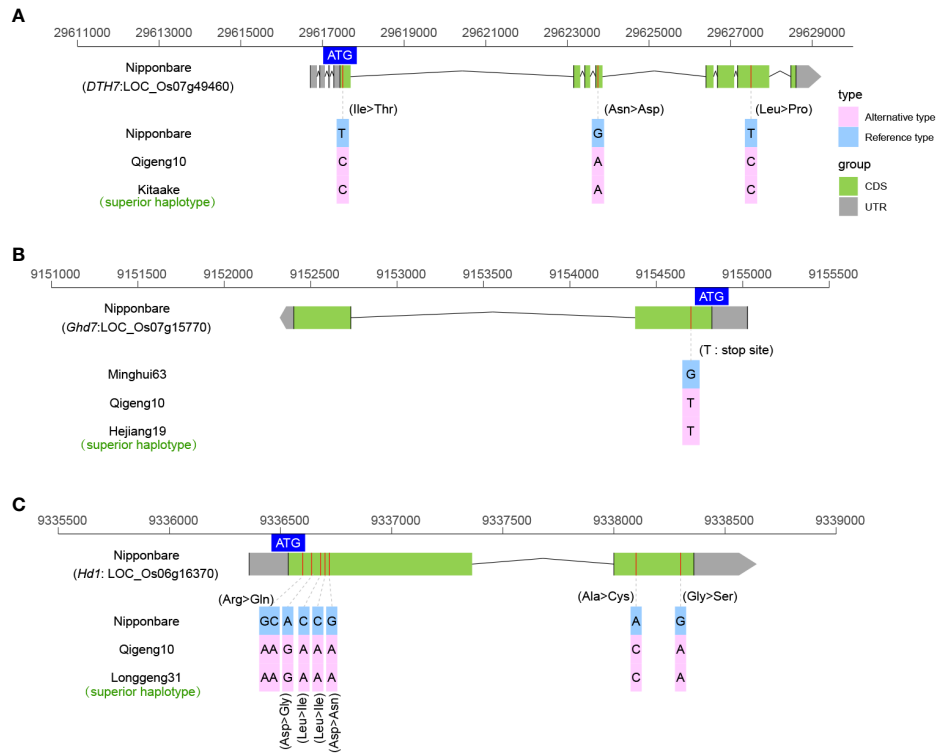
A

29611000 29613000 29615000 29617000 29619000 29621000 29623000 29625000 29627000 29629000

ATG

Nipponbare
(DTH7:LOC_Os07g49460)

(Ile>Thr) (Asn>Asp) (Leu>Pro)

Nipponbare T G T
Qigeng10 C A C
Kitaake (superior haplotype) C A C

type
Alternative type
Reference type

group
CDS
UTR

B

9151000 9151500 9152000 9152500 9153000 9153500 9154000 9154500 9155000 9155500

ATG

Nipponbare
(Ghd7:LOC_Os07g15770)

(T : stop site)

Minghui63 G
Qigeng10 T
Hejiang19 (superior haplotype) T

C

9335500 9336000 9336500 9337000 9337500 9338000 9338500 9339000

ATG

Nipponbare
(Hd1: LOC_Os06g16370)

(Arg>Gln) (Ala>Cys) (Gly>Ser)

Nipponbare GC A C C G A G
Qigeng10 AA G A A A C A
Longgeng31 (superior haplotype) AA G A A A C A

(Asp>Gly) (Leu>Ile) (Leu>Ile) (Asp>Asn)